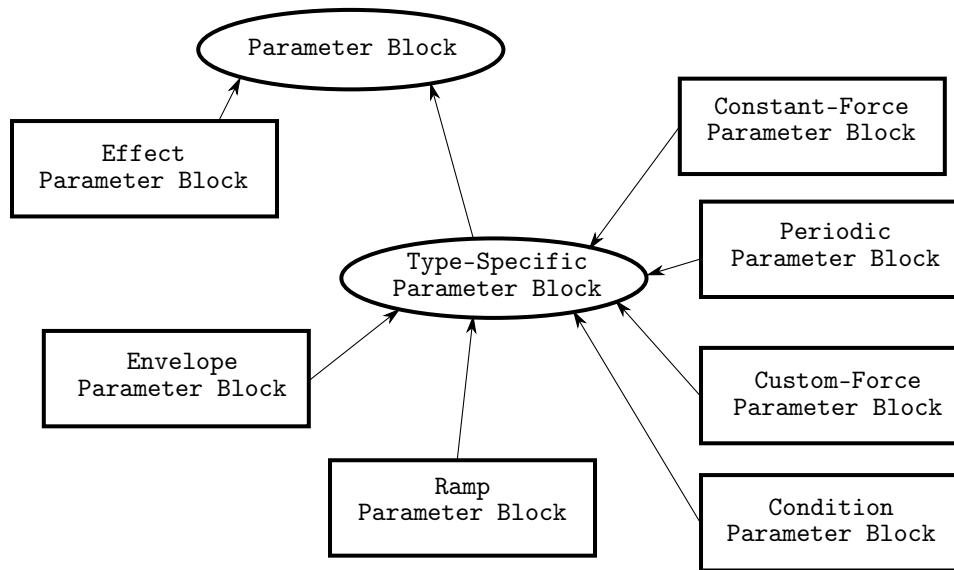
Parameter Block

Effect Parameter Block

Constant-Force Parameter Block

Periodic Parameter Block

Type-Specific Parameter Block

Envelope Parameter Block

Custom-Force Parameter Block

Ramp Parameter Block

Condition Parameter Block